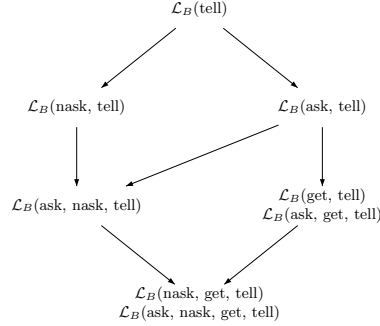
$\mathcal{L}_B(\text{tell})$

$\mathcal{L}_B(\text{nask, tell})$

$\mathcal{L}_B(\text{ask, tell})$

$\mathcal{L}_B(\text{ask, nask, tell})$

$\mathcal{L}_B(\text{get, tell})$
$\mathcal{L}_B(\text{ask, get, tell})$

$\mathcal{L}_B(\text{nask, get, tell})$
$\mathcal{L}_B(\text{ask, nask, get, tell})$